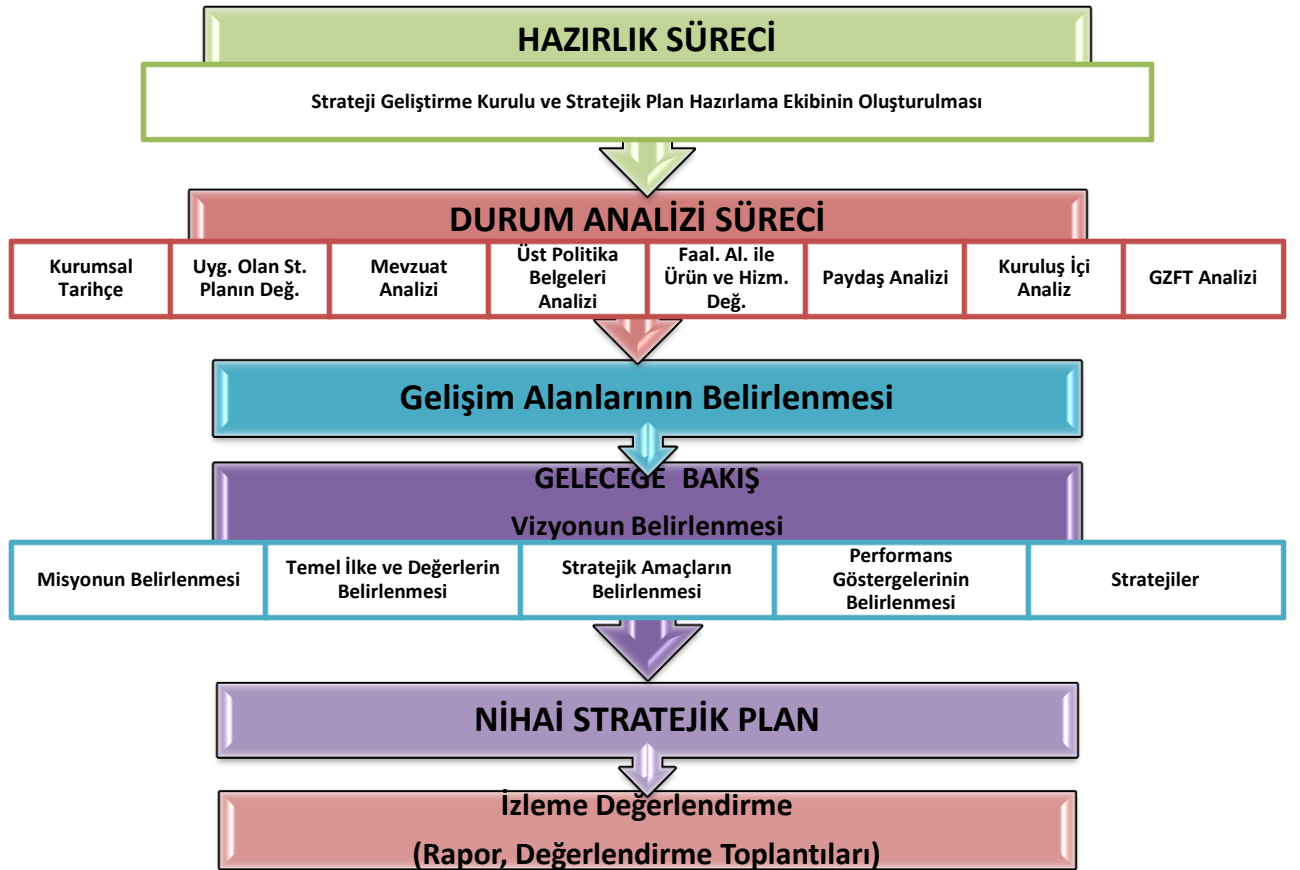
HAZIRLIK SÜRECİ

Strateji Geliştirme Kurulu ve Stratejik Plan Hazırlama Ekibinin Oluşturulması

DURUM ANALİZİ SÜRECİ

Kurumsal Tarihçe

Uyg. Olan St. Planın Değ.

Mevzuat Analizi

Üst Politika Belgeleri Analizi

Faal. Al. ile Ürün ve Hizm. Değ.

Paydaş Analizi

Kuruluş İçi Analiz

GZFT Analizi

Gelişim Alanlarının Belirlenmesi

GELECEGE BAKIŞ

Vizyonun Belirlenmesi

Misyonun Belirlenmesi

Temel İlke ve Değerlerin Belirlenmesi

Stratejik Amaçların Belirlenmesi

Performans Göstergelerinin Belirlenmesi

Stratejiler

NİHAİ STRATEJİK PLAN

İzleme Değerlendirme

(Rapor, Değerlendirme Toplantıları)